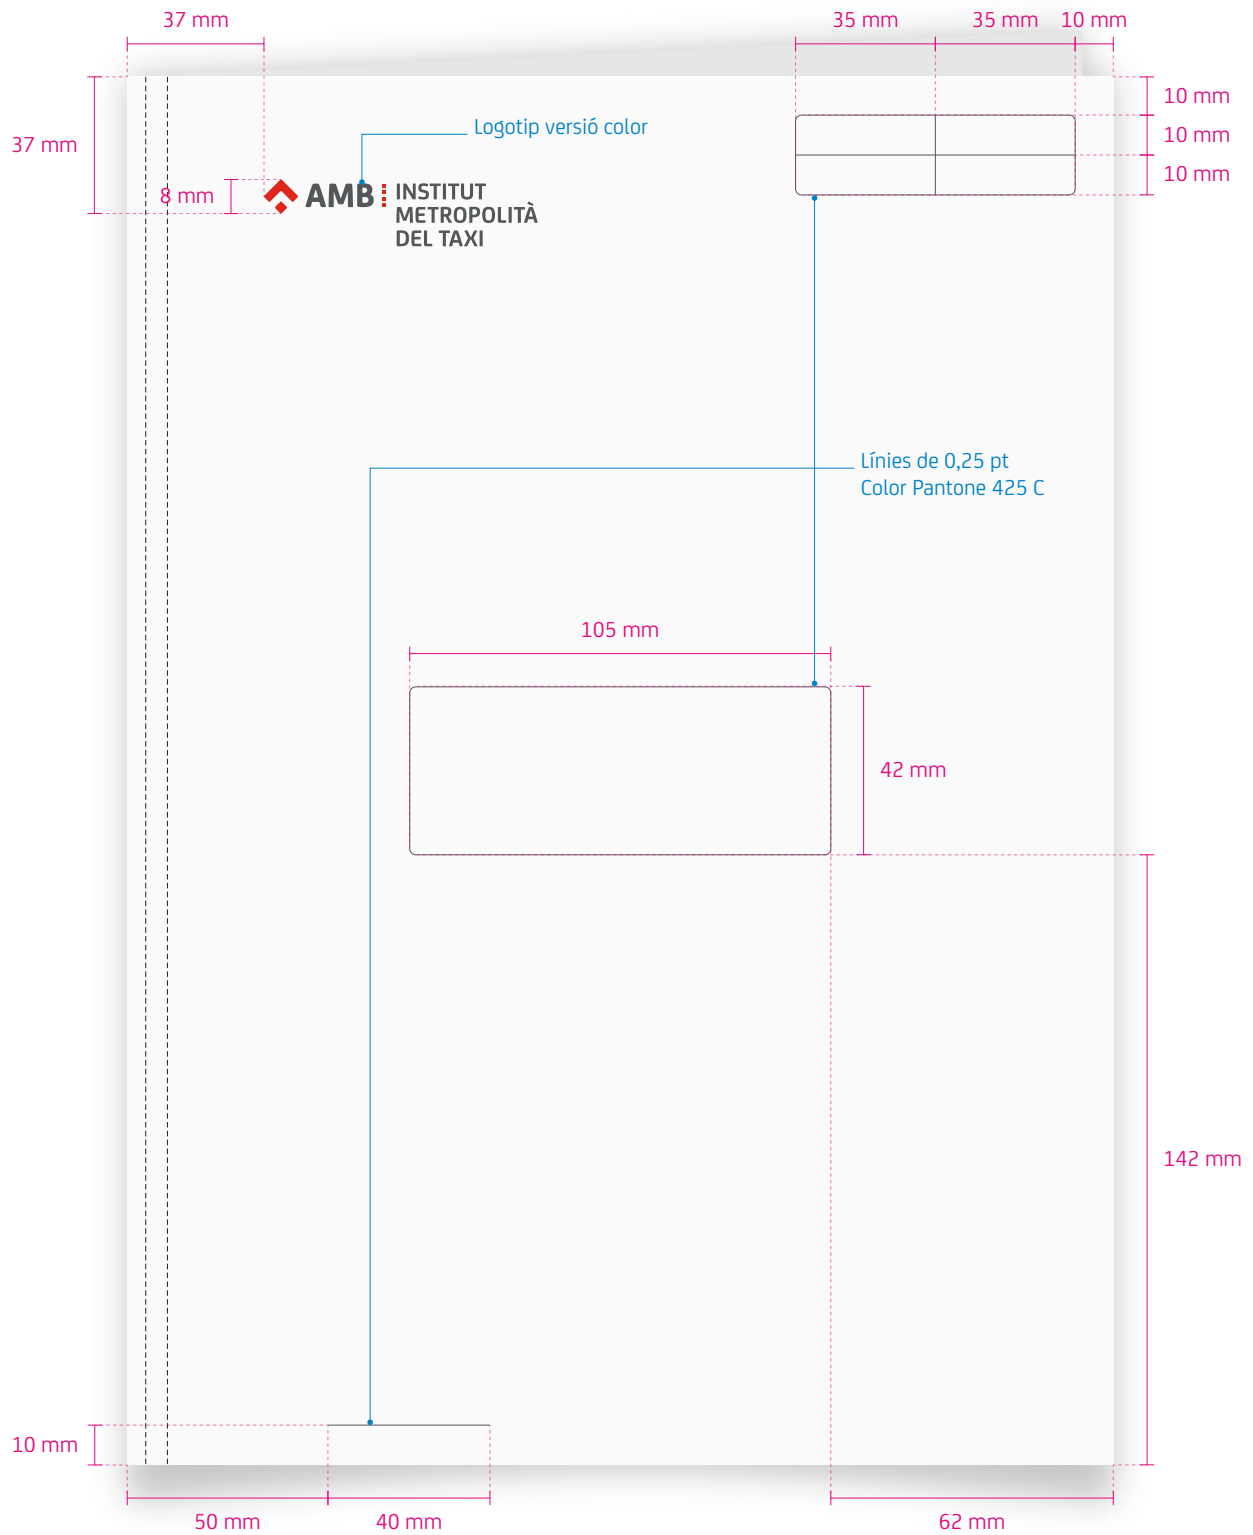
37 mm

35 mm 35 mm 10 mm

37 mm

8 mm

Logotip versió color

AMB INSTITUT METROPOLITÀ DEL TAXI

10 mm
10 mm
10 mm

Línies de 0,25 pt
Color Pantone 425 C

105 mm

42 mm

142 mm

10 mm

50 mm 40 mm

62 mm